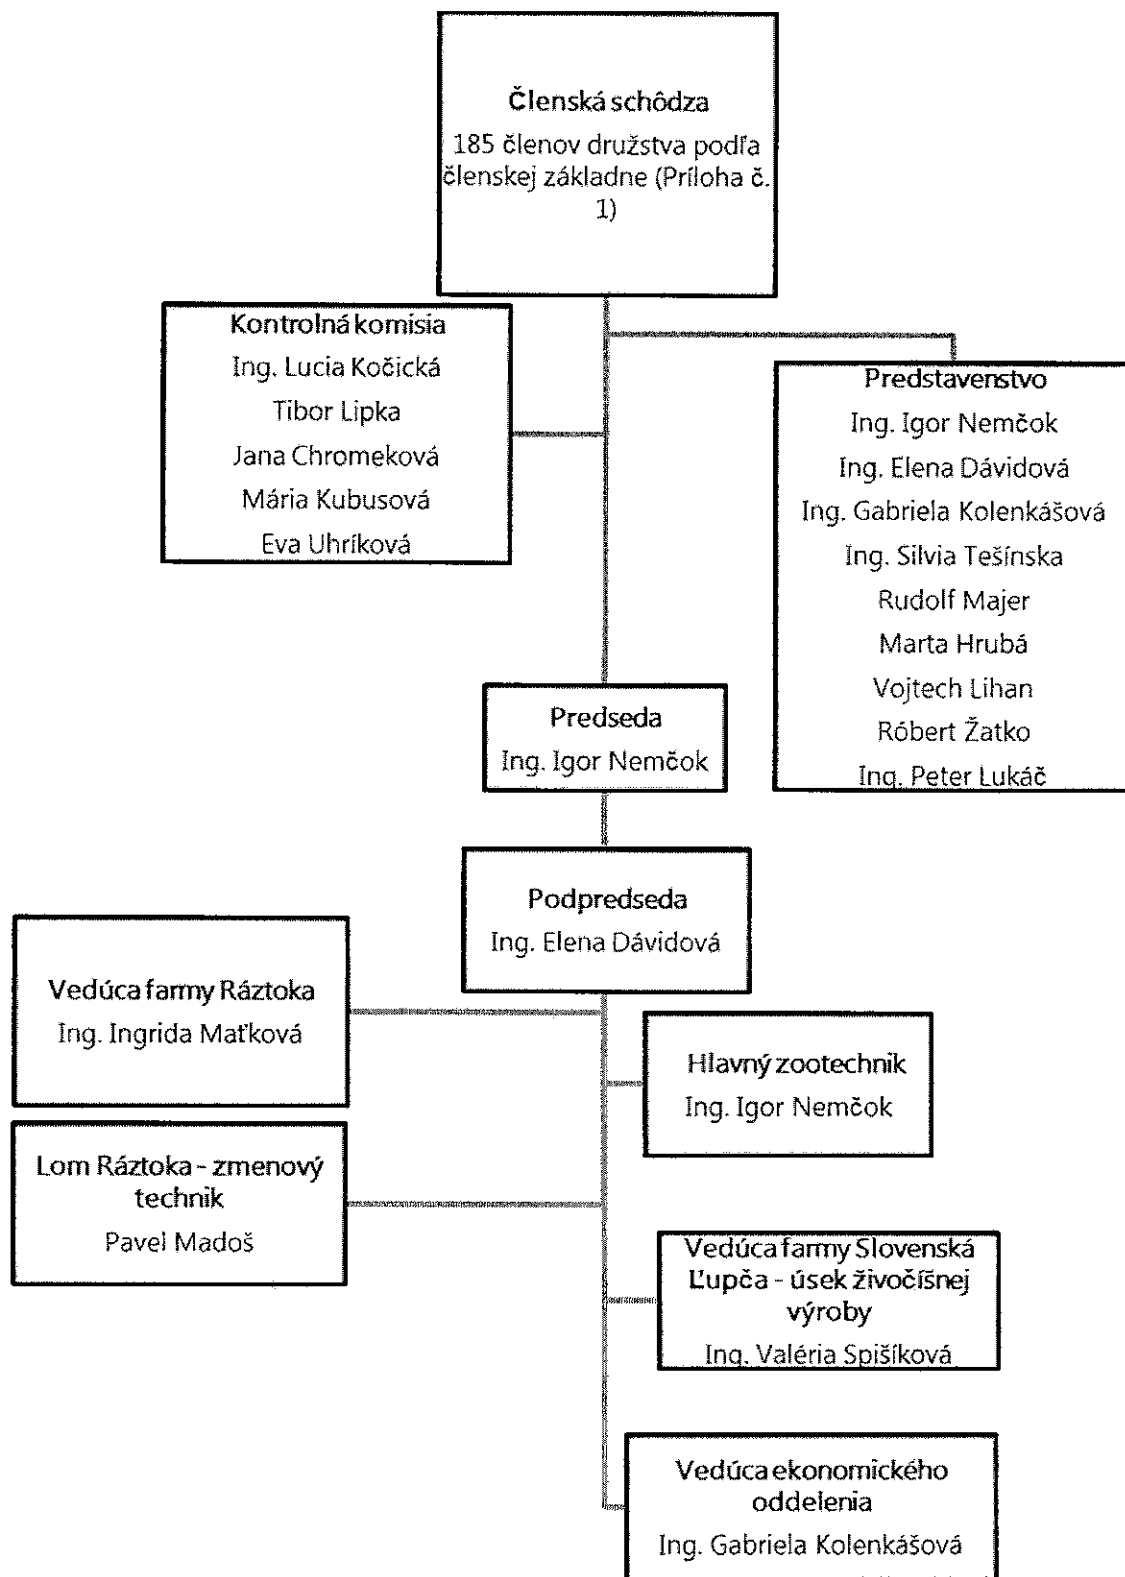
Členská schôdza
185 členov družstva podľa členskej základne (Príloha č. 1)

Kontrolná komisia
Ing. Lucia Kočická
Tibor Lipka
Jana Chromeková
Mária Kubusová
Eva Uhríková

Predstavenstvo
Ing. Igor Nemčok
Ing. Elena Dávidová
Ing. Gabriela Kolenkášová
Ing. Silvia Tešínska
Rudolf Majer
Marta Hrubá
Vojtech Lihan
Róbert Žatko
Ing. Peter Lukáč

Predseda
Ing. Igor Nemčok

Podpredseda
Ing. Elena Dávidová

Vedúca farmy Ráztoka
Ing. Ingrida Maťková

Hlavný zootechnik
Ing. Igor Nemčok

Lom Ráztoka - zmenový technik
Pavel Madoš

Vedúca farmy Slovenská Ľupča - úsek živočíšnej výroby
Ing. Valéria Spišíková

Vedúca ekonomického oddelenia
Ing. Gabriela Kolenkášová